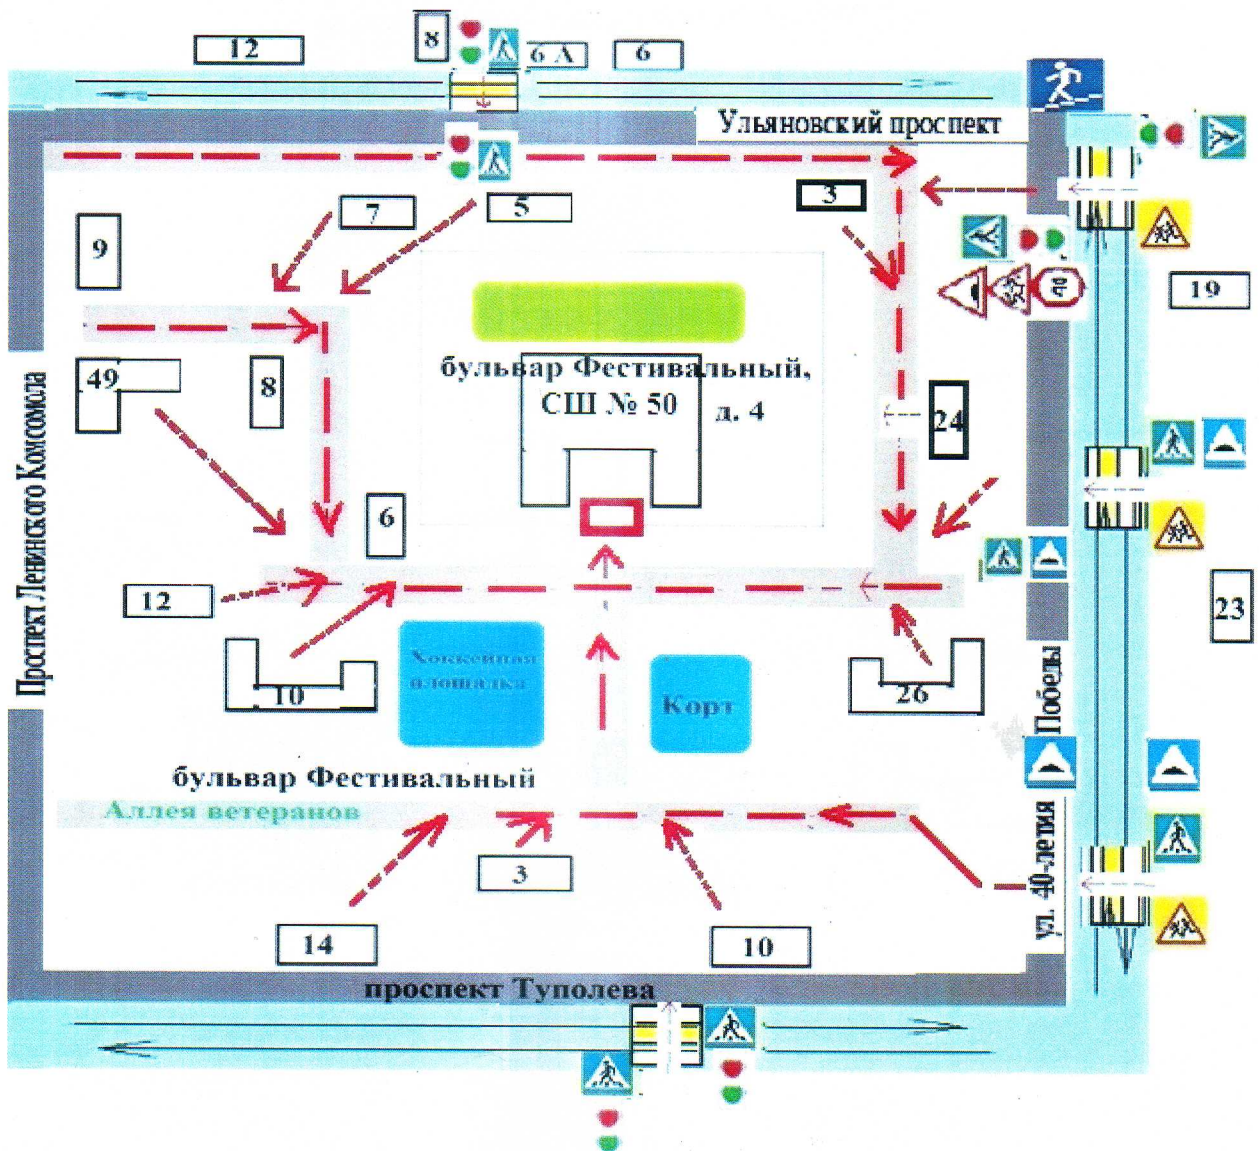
12

8

6 А

6

Ульяновский проспект

3

7

5

9

19

49

8

бульвар Фестивальный, СШ № 50 д. 4

24

Проспект Ленинского Комсомола

6

12

23

10

Хоккейная площадка

Корт

26

Победы

бульвар Фестивальный

Аллея ветеранов

ул. 40-летия

3

14

10

проспект Туполева